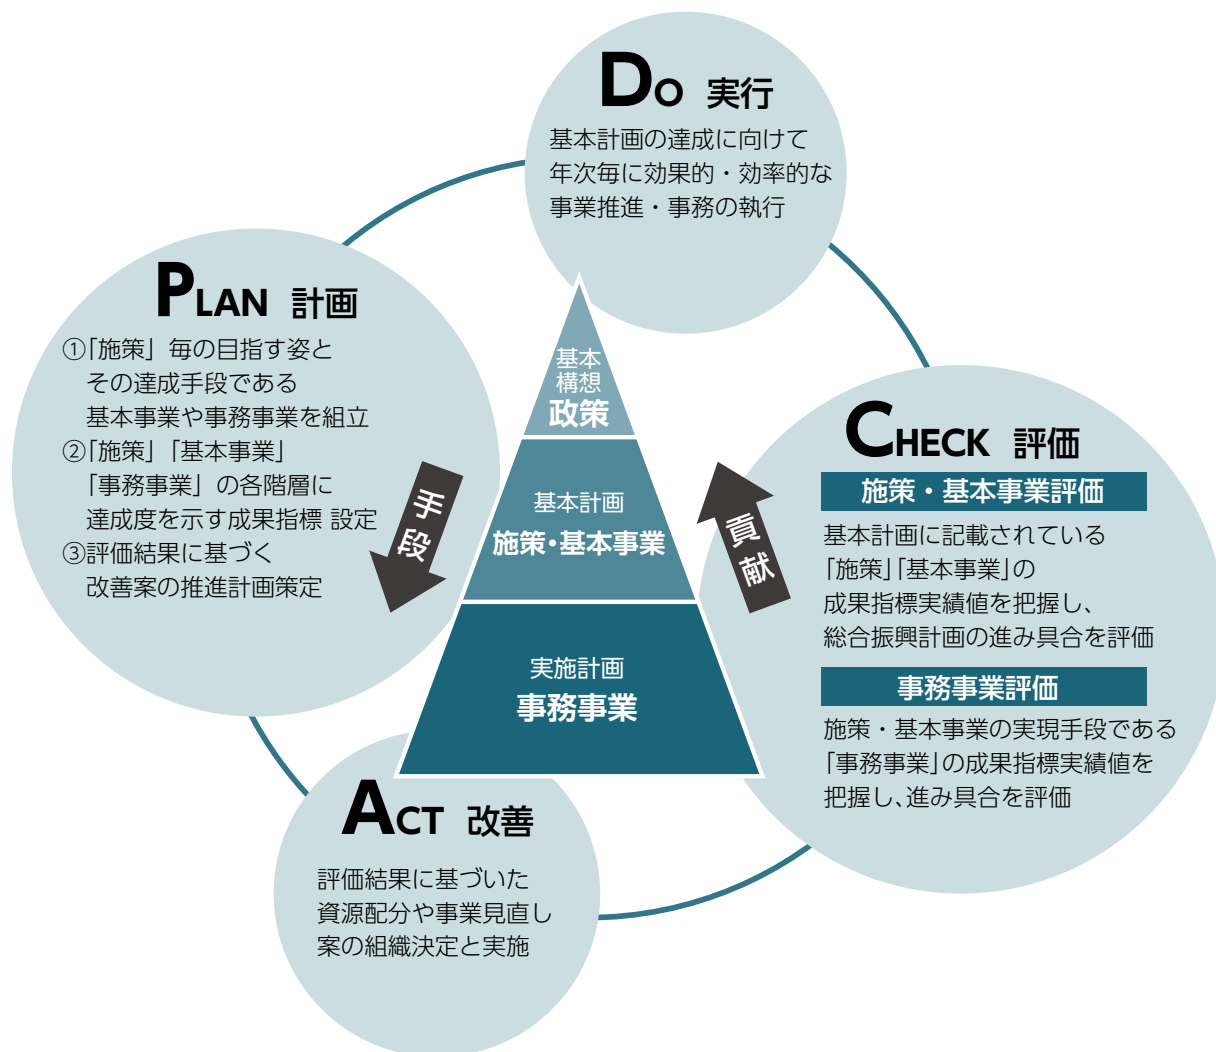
DO 実行

基本計画の達成に向けて年次毎に効果的・効率的な事業推進・事務の執行

PLAN 計画

①「施策」毎の目指す姿とその達成手段である基本事業や事務事業を組立
②「施策」「基本事業」「事務事業」の各階層に達成度を示す成果指標 設定
③評価結果に基づく改善案の推進計画策定

手段

基本構想
政策

基本計画
施策・基本事業

実施計画
事務事業

貢献

CHECK 評価

施策・基本事業評価

基本計画に記載されている「施策」「基本事業」の成果指標実績値を把握し、総合振興計画の進み具合を評価

事務事業評価

施策・基本事業の実現手段である「事務事業」の成果指標実績値を把握し、進み具合を評価

ACT 改善

評価結果に基づいた資源配分や事業見直し案の組織決定と実施